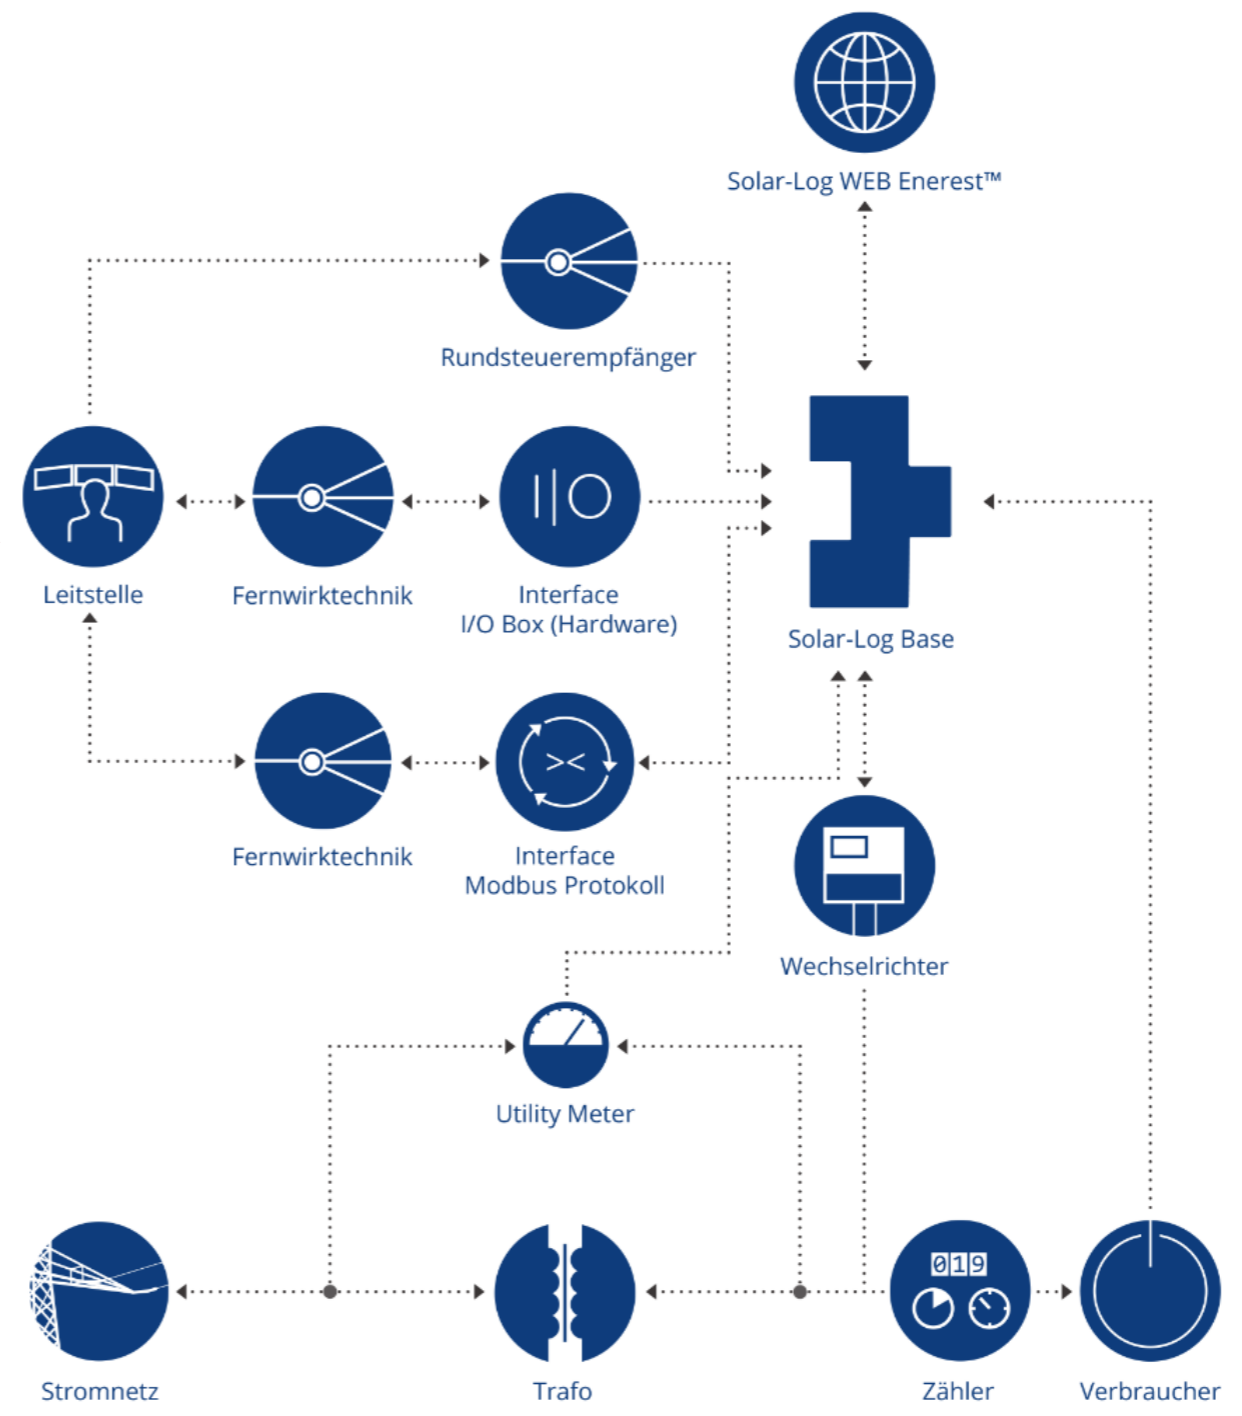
Solar-Log WEB Enerest™

Rundsteuerempfänger

Leitstelle

Fernwirktechnik

Interface
I/O Box (Hardware)

Solar-Log Base

Fernwirktechnik

Interface
Modbus Protokoll

Wechselrichter

Utility Meter

019

Stromnetz

Trafo

Zähler

Verbraucher